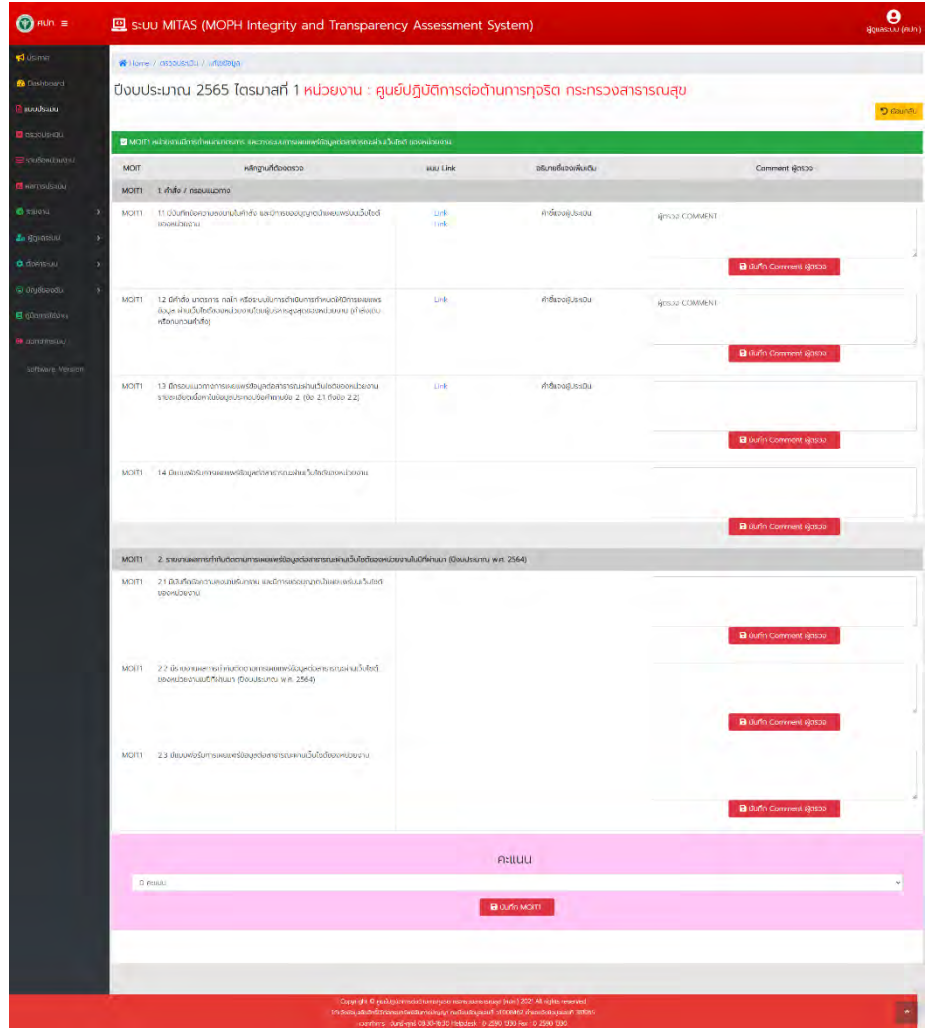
ศปท ≡

ระบบ MITAS (MOPH Integrity and Transparency Assessment System)

ผู้ดูแลระบบ (ศปท.)

ประกาศ
Dashboard
แบบประเมิน
ตรวจประเมิน
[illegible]
ผลการประเมิน
รายงาน
ผู้ดูแลระบบ
ตั้งค่าระบบ
บัญชีของฉัน
คู่มือการใช้งาน
ออกจากระบบ
Software Version

Home / ตรวจประเมิน / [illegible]

ปีงบประมาณ 2565 ไตรมาสที่ 1 หน่วยงาน : ศูนย์ปฏิบัติการต่อต้านการทุจริต กระทรวงสาธารณสุข

ย้อนกลับ

MOIT1 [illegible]

| MOIT | หลักฐานที่ต้องตรวจ | แนบ Link | อธิบายเพิ่มเติม | Comment ผู้ตรวจ |
|---|---|---|---|---|
| MOIT1 | 1. คำสั่ง / กรอบแนวทาง | | | |
| MOIT1 | 1.1 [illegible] | Link Link | คำชี้แจงผู้ประเมิน | ผู้ตรวจ COMMENT บันทึก Comment ผู้ตรวจ |
| MOIT1 | 1.2 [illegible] | Link | คำชี้แจงผู้ประเมิน | ผู้ตรวจ COMMENT บันทึก Comment ผู้ตรวจ |
| MOIT1 | 1.3 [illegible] (ข้อ 2.1 ถึงข้อ 2.2) | Link | คำชี้แจงผู้ประเมิน | บันทึก Comment ผู้ตรวจ |
| MOIT1 | 1.4 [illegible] | | | บันทึก Comment ผู้ตรวจ |
| MOIT1 | 2. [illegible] (ปีงบประมาณ พ.ศ. 2564) | | | |
| MOIT1 | 2.1 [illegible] | | | บันทึก Comment ผู้ตรวจ |
| MOIT1 | 2.2 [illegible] (ปีงบประมาณ พ.ศ. 2564) | | | บันทึก Comment ผู้ตรวจ |
| MOIT1 | 2.3 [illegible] | | | บันทึก Comment ผู้ตรวจ |

คะแนน

0 คะแนน

บันทึก MOIT1

Copyright © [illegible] 2021 All rights reserved.
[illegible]